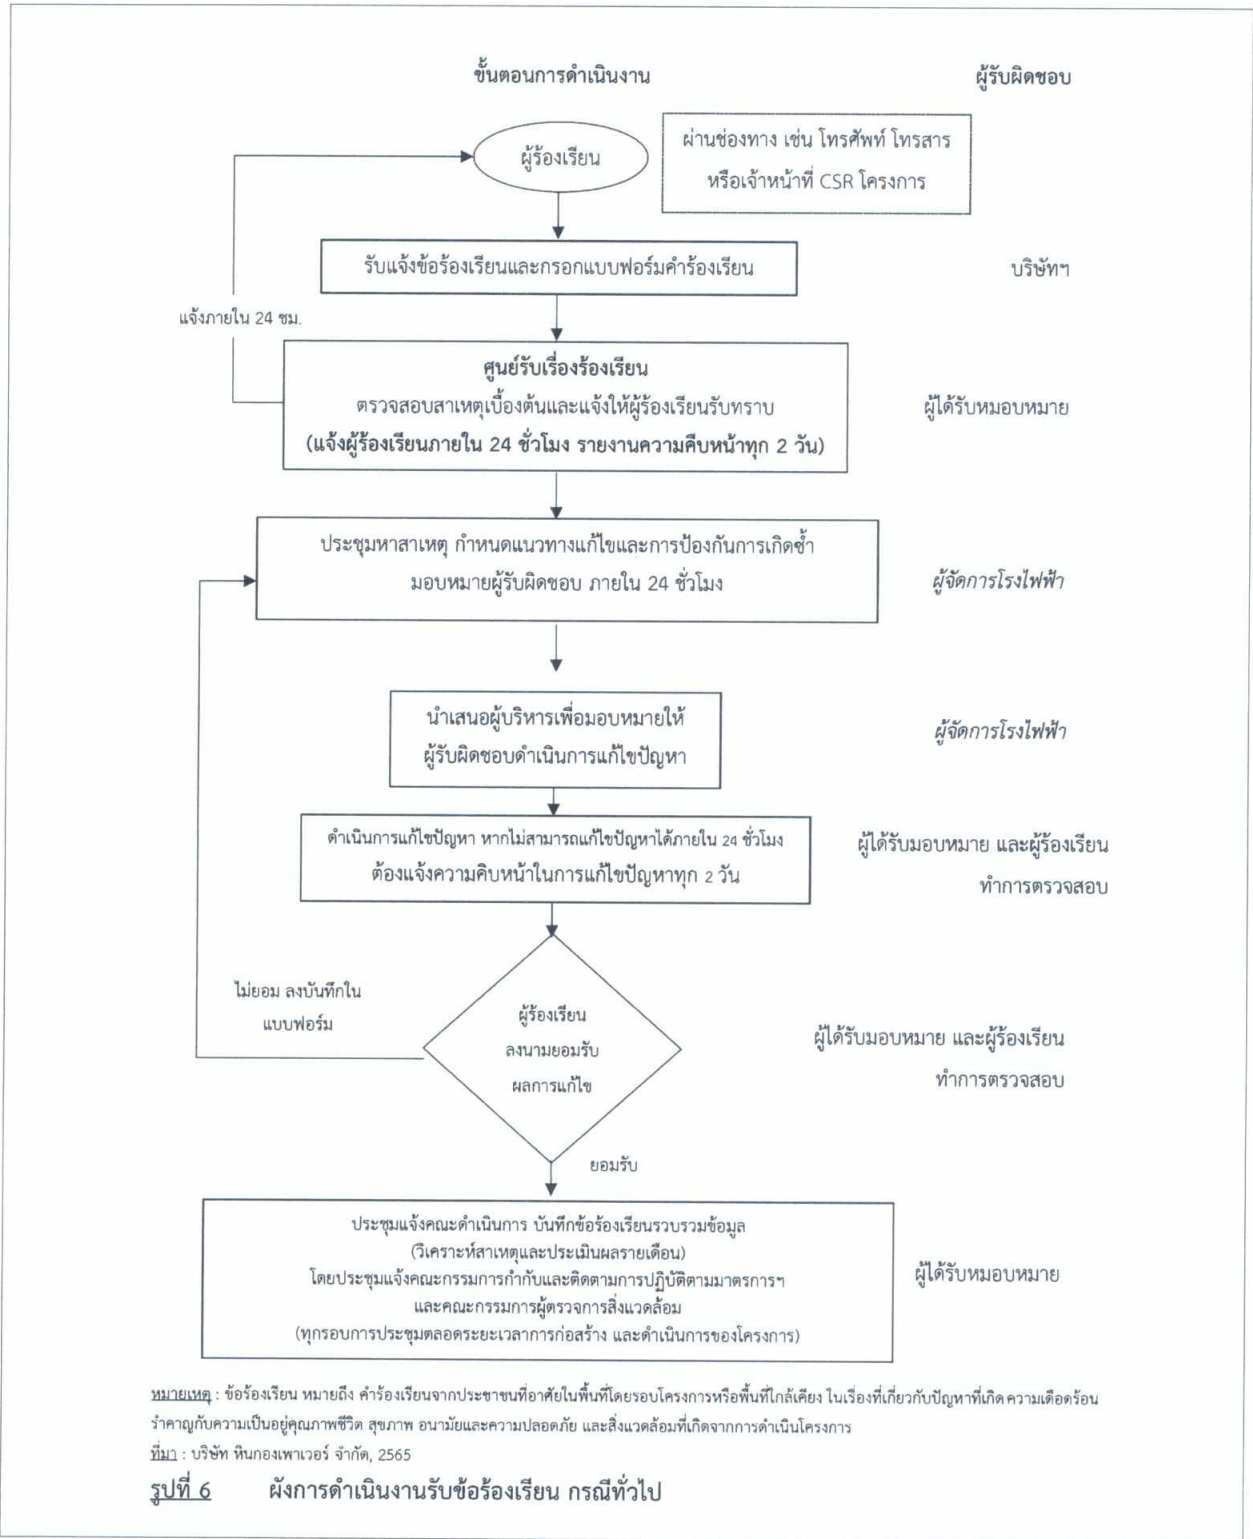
ขั้นตอนการดำเนินงาน

ผู้รับผิดชอบ

ผู้ร้องเรียน

ผ่านช่องทาง เช่น โทรศัพท์ โทรสาร หรือเจ้าหน้าที่ CSR โครงการ

รับแจ้งข้อร้องเรียนและกรอกแบบฟอร์มคำร้องเรียน

บริษัทฯ

แจ้งภายใน 24 ชม.

ศูนย์รับเรื่องร้องเรียน
ตรวจสอบสาเหตุเบื้องต้นและแจ้งให้ผู้ร้องเรียนรับทราบ
(แจ้งผู้ร้องเรียนภายใน 24 ชั่วโมง รายงานความคืบหน้าทุก 2 วัน)

ผู้ได้รับหมอบหมาย

ประชุมหาสาเหตุ กำหนดแนวทางแก้ไขและการป้องกันการเกิดซ้ำ มอบหมายผู้รับผิดชอบ ภายใน 24 ชั่วโมง

ผู้จัดการโรงไฟฟ้า

นำเสนอผู้บริหารเพื่อมอบหมายให้ผู้รับผิดชอบดำเนินการแก้ไขปัญหา

ผู้จัดการโรงไฟฟ้า

ดำเนินการแก้ไขปัญหา หากไม่สามารถแก้ไขปัญหาได้ภายใน 24 ชั่วโมง ต้องแจ้งความคืบหน้าในการแก้ไขปัญหาทุก 2 วัน

ผู้ได้รับมอบหมาย และผู้ร้องเรียน ทำการตรวจสอบ

ไม่ยอม ลงบันทึกใน แบบฟอร์ม

ผู้ร้องเรียน ลงนามยอมรับ ผลการแก้ไข

ผู้ได้รับมอบหมาย และผู้ร้องเรียน ทำการตรวจสอบ

ยอมรับ

ประชุมแจ้งคณะดำเนินการ บันทึกข้อร้องเรียนรวบรวมข้อมูล
(วิเคราะห์สาเหตุและประเมินผลรายเดือน)
โดยประชุมแจ้งคณะกรรมการกำกับและติดตามการปฏิบัติตามมาตรการฯ
และคณะกรรมการผู้ตรวจการสิ่งแวดล้อม
(ทุกรอบการประชุมตลอดระยะเวลาการก่อสร้าง และดำเนินการของโครงการ)

ผู้ได้รับหมอบหมาย

หมายเหตุ : ข้อร้องเรียน หมายถึง คำร้องเรียนจากประชาชนที่อาศัยในพื้นที่โดยรอบโครงการหรือพื้นที่ใกล้เคียง ในเรื่องที่เกี่ยวกับปัญหาที่เกิดความเดือดร้อนรำคาญกับความเป็นอยู่คุณภาพชีวิต สุขภาพ อนามัยและความปลอดภัย และสิ่งแวดล้อมที่เกิดจากการดำเนินโครงการ
ที่มา : บริษัท หินกองเพาเวอร์ จำกัด, 2565

รูปที่ 6 ผังการดำเนินงานรับข้อร้องเรียน กรณีทั่วไป